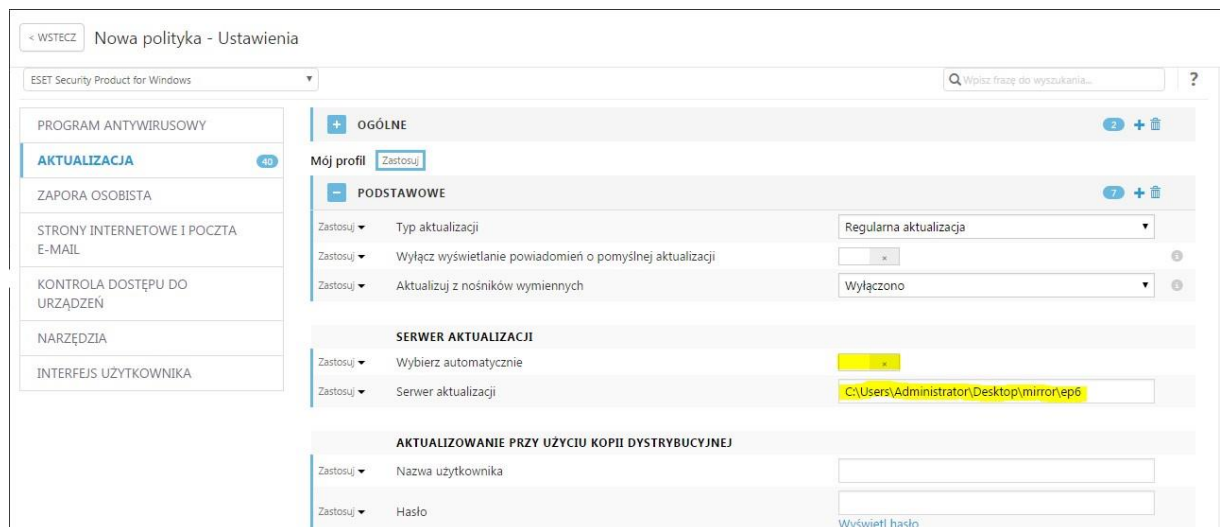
< WSTECZ Nowa polityka - Ustawienia

ESET Security Product for Windows ▾

Wpisz frazę do wyszukania...

?

PROGRAM ANTYWIRUSOWY
AKTUALIZACJA 40
ZAPORA OSOBISTA
STRONY INTERNETOWE I POCZTA E-MAIL
KONTROLA DOSTĘPU DO URZĄDZEŃ
NARZĘDZIA
INTERFEJS UŻYTKOWNIKA

+ OGÓLNE 2

Mój profil Zastosuj

− PODSTAWOWE 7

| | | |
|---|---|---|
| Zastosuj ▾ | Typ aktualizacji | Regularna aktualizacja ▾ |
| Zastosuj ▾ | Wyłącz wyświetlanie powiadomień o pomyślnej aktualizacji | × |
| Zastosuj ▾ | Aktualizuj z nośników wymiennych | Wyłączono ▾ |

SERWER AKTUALIZACJI

| | | |
|---|---|---|
| Zastosuj ▾ | Wybierz automatycznie | × |
| Zastosuj ▾ | Serwer aktualizacji | C:\Users\Administrator\Desktop\mirror\ep6 |

AKTUALIZOWANIE PRZY UŻYCIU KOPII DYSTRYBUCYJNEJ

| | | |
|---|---|---|
| Zastosuj ▾ | Nazwa użytkownika | |
| Zastosuj ▾ | Hasło | |

Wyświetl hasło